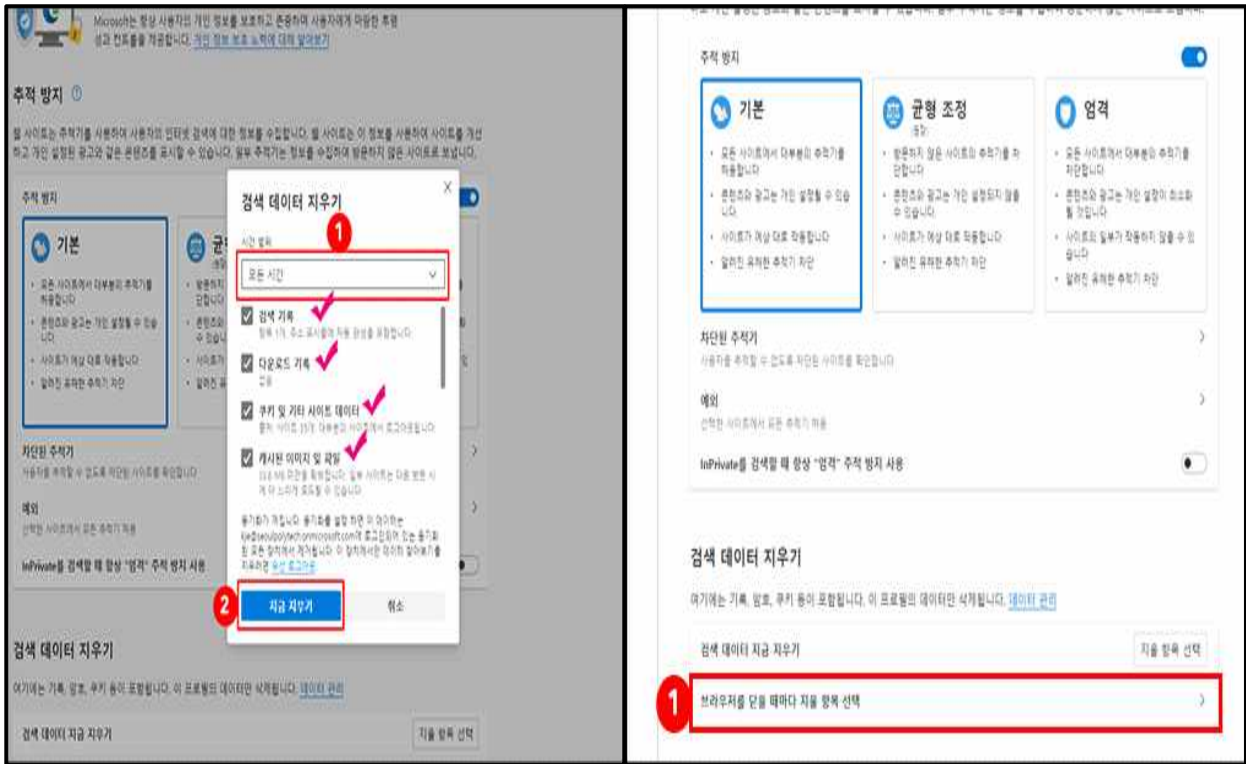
Microsoft는 항상 사용자의 개인 정보를 보호하고 존중하며 사용자에게 마땅한 투명성과 컨트롤을 제공합니다. 개인 정보 보호 노력에 대해 알아보기

추적 방지

웹 사이트는 추적기를 사용하여 사용자의 인터넷 검색에 대한 정보를 수집합니다. 웹 사이트는 이 정보를 사용하여 사이트를 개선하고 개인 설정된 광고와 같은 콘텐츠를 표시할 수 있습니다. 일부 추적기는 정보를 수집하여 방문하지 않은 사이트로 보냅니다.

추적 방지

기본

- 모든 사이트에서 대부분의 추적기를 허용합니다
- 콘텐츠와 광고는 개인 설정될 수 있습니다
- 사이트가 예상 대로 작동합니다
- 알려진 유해한 추적기 차단

균

차단된 추적기
사용자를 추적할 수 없도록 차단된 사이트를 확인합니다

예외
선택한 사이트에서 모든 추적기 허용

InPrivate를 검색할 때 항상 "엄격" 추적 방지 사용

검색 데이터 지우기
여기에는 기록, 암호, 쿠키 등이 포함됩니다. 이 프로필의 데이터만 삭제됩니다. 데이터 관리

검색 데이터 지금 지우기 지울 항목 선택

검색 데이터 지우기

1
시간 범위
모든 시간

검색 기록
항목 1개. 주소 표시줄에 자동 완성을 포함합니다.

다운로드 기록
없음

쿠키 및 기타 사이트 데이터
출처: 사이트 15개. 대부분의 사이트에서 로그아웃됩니다.

캐시된 이미지 및 파일
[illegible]

동기화가 켜집니다. 동기화를 설정 하면 이 데이터는 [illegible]@seoulpolytech.onmicrosoft.com에 로그인되어 있는 동기화된 모든 장치에서 제거됩니다. 이 장치에서만 데이터를 지우려면 먼저 로그아웃

2
지금 지우기 취소

추적 방지

기본
- 모든 사이트에서 대부분의 추적기를 허용합니다
- 콘텐츠와 광고는 개인 설정될 수 있습니다
- 사이트가 예상 대로 작동합니다
- 알려진 유해한 추적기 차단

균형 조정
(권장)
- 방문하지 않은 사이트의 추적기를 차단합니다
- 콘텐츠와 광고는 개인 설정되지 않을 수 있습니다
- 사이트가 예상 대로 작동합니다
- 알려진 유해한 추적기 차단

엄격
- 모든 사이트에서 대부분의 추적기를 차단합니다
- 콘텐츠와 광고는 개인 설정이 최소화될 것입니다
- 사이트의 일부가 작동하지 않을 수 있습니다
- 알려진 유해한 추적기 차단

차단된 추적기
사용자를 추적할 수 없도록 차단된 사이트를 확인합니다

예외
선택한 사이트에서 모든 추적기 허용

InPrivate를 검색할 때 항상 "엄격" 추적 방지 사용

검색 데이터 지우기
여기에는 기록, 암호, 쿠키 등이 포함됩니다. 이 프로필의 데이터만 삭제됩니다. 데이터 관리

검색 데이터 지금 지우기 지울 항목 선택

1
브라우저를 닫을 때마다 지울 항목 선택